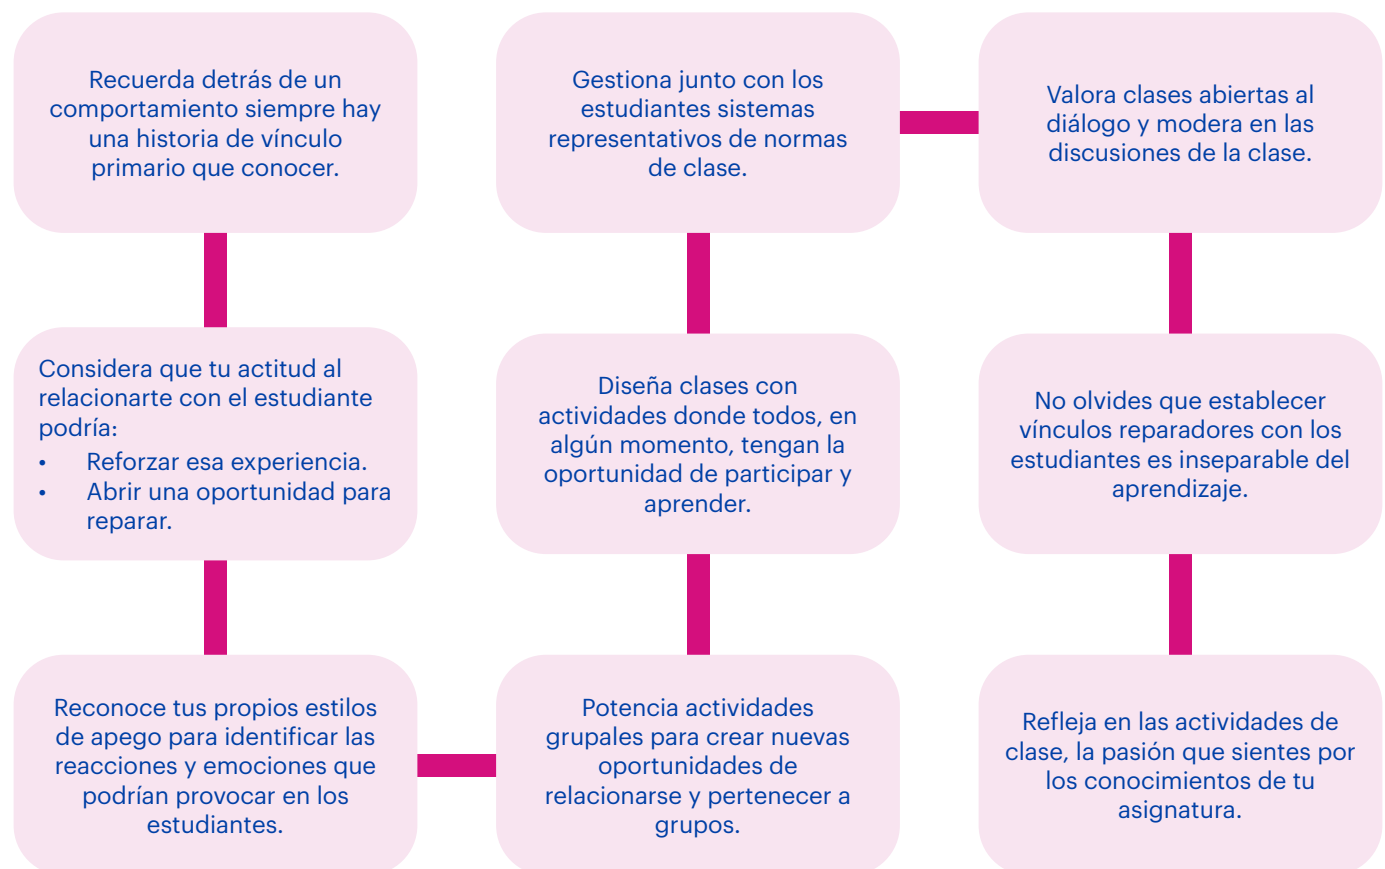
Recuerda detrás de un comportamiento siempre hay una historia de vínculo primario que conocer.

Considera que tu actitud al relacionarte con el estudiante podría:
• Reforzar esa experiencia.
• Abrir una oportunidad para reparar.

Reconoce tus propios estilos de apego para identificar las reacciones y emociones que podrían provocar en los estudiantes.

Potencia actividades grupales para crear nuevas oportunidades de relacionarse y pertenecer a grupos.

Diseña clases con actividades donde todos, en algún momento, tengan la oportunidad de participar y aprender.

Gestiona junto con los estudiantes sistemas representativos de normas de clase.

Valora clases abiertas al diálogo y modera en las discusiones de la clase.

No olvides que establecer vínculos reparadores con los estudiantes es inseparable del aprendizaje.

Refleja en las actividades de clase, la pasión que sientes por los conocimientos de tu asignatura.